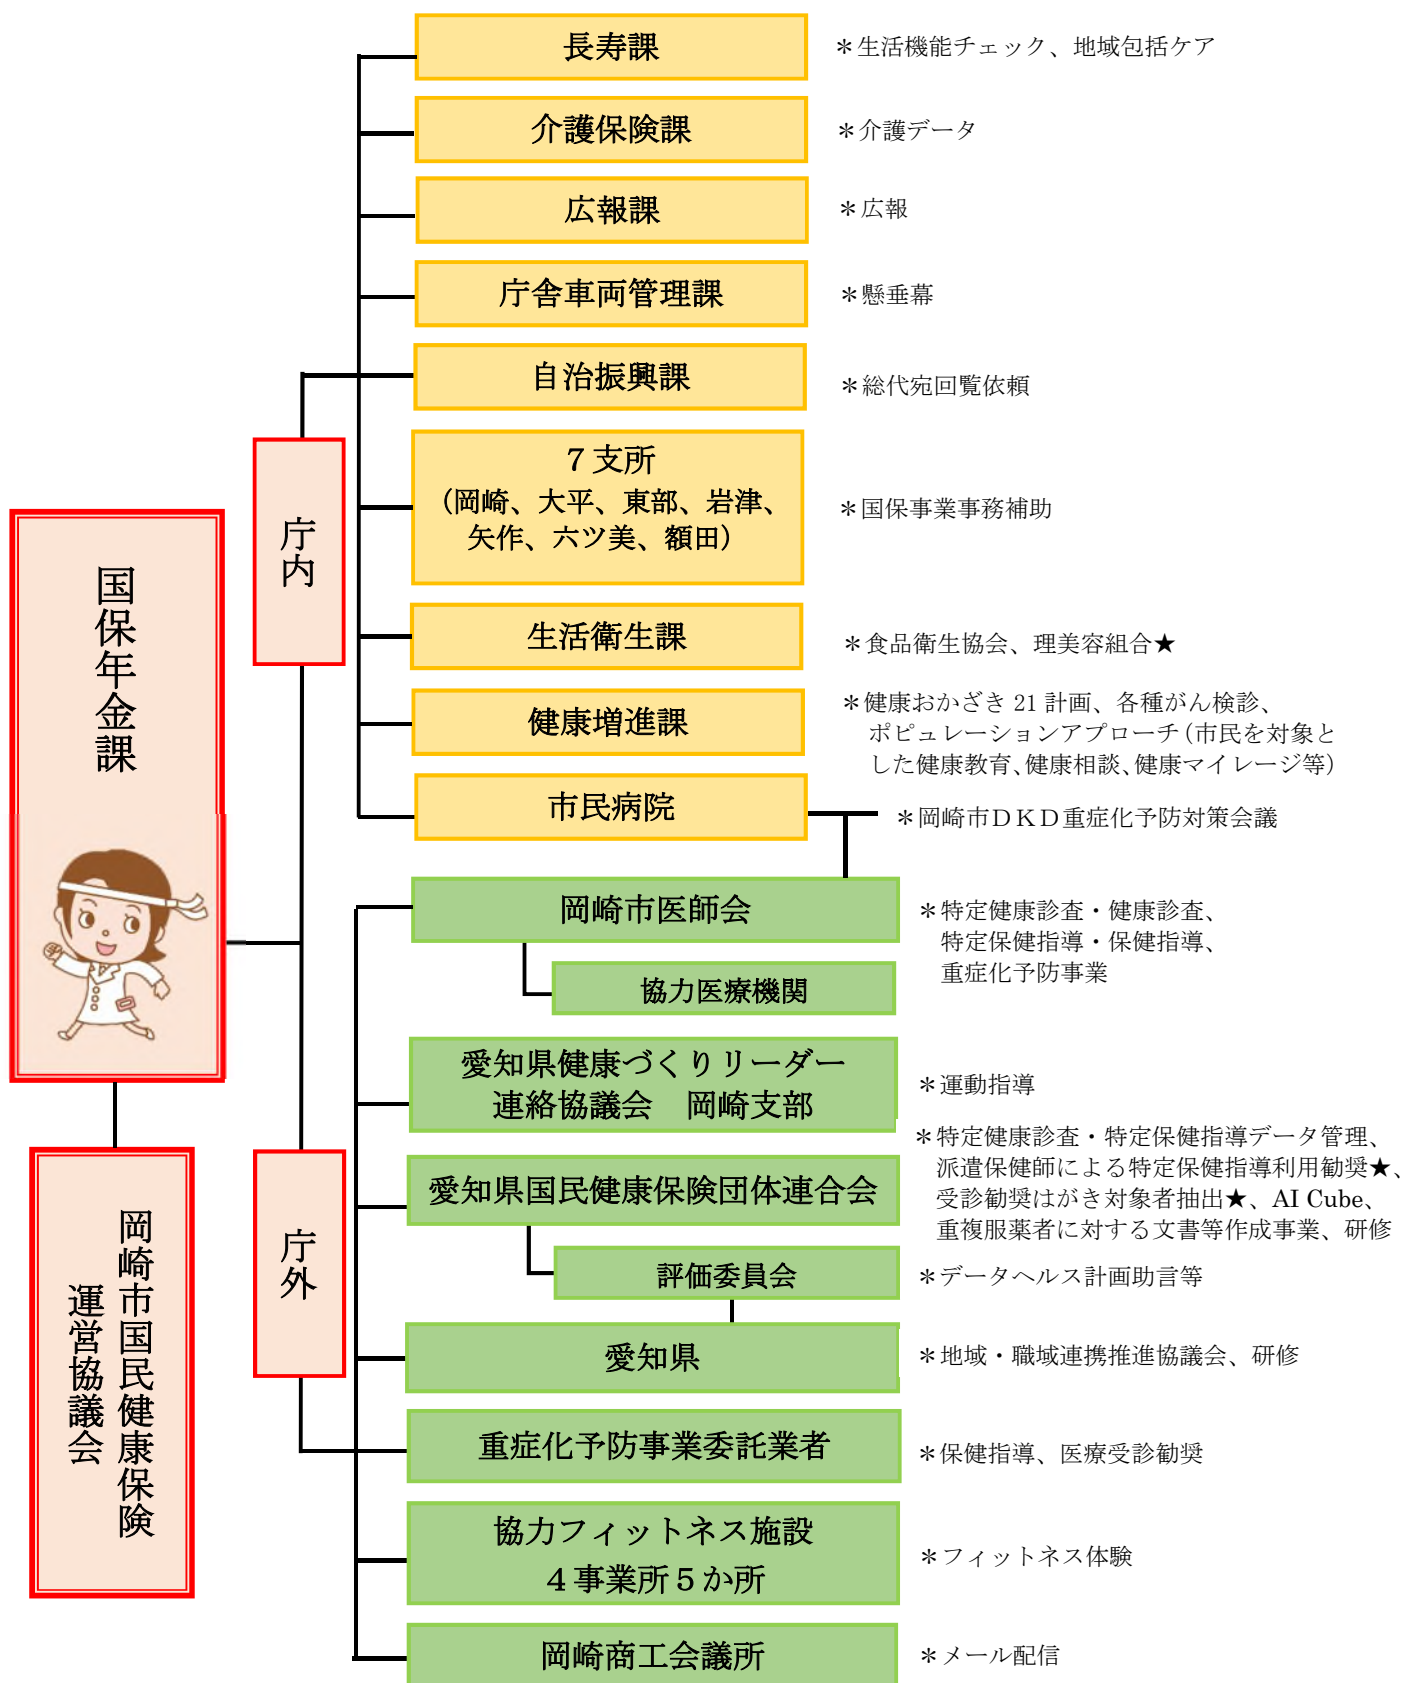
国保年金課

岡崎市国民健康保険運営協議会

庁内

長寿課
＊生活機能チェック、地域包括ケア

介護保険課
＊介護データ

広報課
＊広報

庁舎車両管理課
＊懸垂幕

自治振興課
＊総代宛回覧依頼

７支所（岡崎、大平、東部、岩津、矢作、六ツ美、額田）
＊国保事業事務補助

生活衛生課
＊食品衛生協会、理美容組合★

健康増進課
＊健康おかざき 21 計画、各種がん検診、ポピュレーションアプローチ（市民を対象とした健康教育、健康相談、健康マイレージ等）

市民病院
＊岡崎市ＤＫＤ重症化予防対策会議

庁外

岡崎市医師会
協力医療機関
＊特定健康診査・健康診査、特定保健指導・保健指導、重症化予防事業

愛知県健康づくりリーダー連絡協議会　岡崎支部
＊運動指導

愛知県国民健康保険団体連合会
＊特定健康診査・特定保健指導データ管理、派遣保健師による特定保健指導利用勧奨★、受診勧奨はがき対象者抽出★、AI Cube、重複服薬者に対する文書等作成事業、研修

評価委員会
＊データヘルス計画助言等

愛知県
＊地域・職域連携推進協議会、研修

重症化予防事業委託業者
＊保健指導、医療受診勧奨

協力フィットネス施設
４事業所５か所
＊フィットネス体験

岡崎商工会議所
＊メール配信